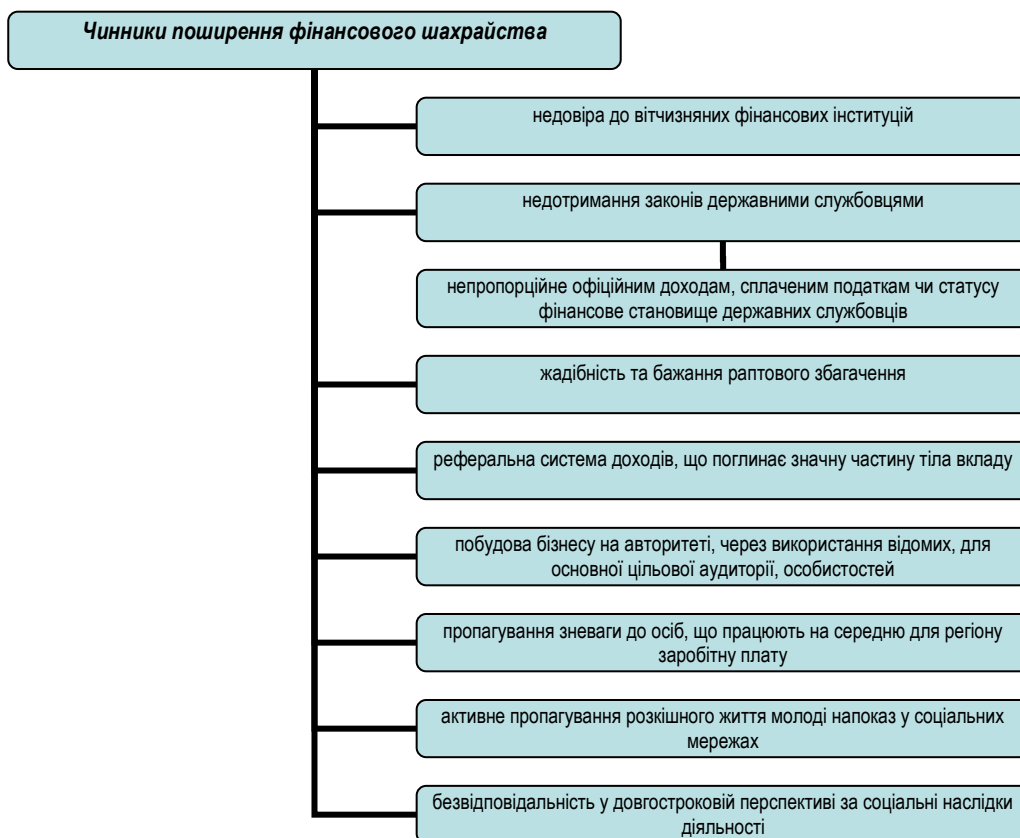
Чинники поширення фінансового шахрайства

недовіра до вітчизняних фінансових інституцій

недотримання законів державними службовцями

непропорційне офіційним доходам, сплаченим податкам чи статусу фінансове становище державних службовців

жадібність та бажання раптового збагачення

реферальна система доходів, що поглинає значну частину тіла вкладу

побудова бізнесу на авторитеті, через використання відомих, для основної цільової аудиторії, особистостей

пропагування зневаги до осіб, що працюють на середню для регіону заробітну плату

активне пропагування розкішного життя молоді напоказ у соціальних мережах

безвідповідальність у довгостроковій перспективі за соціальні наслідки діяльності